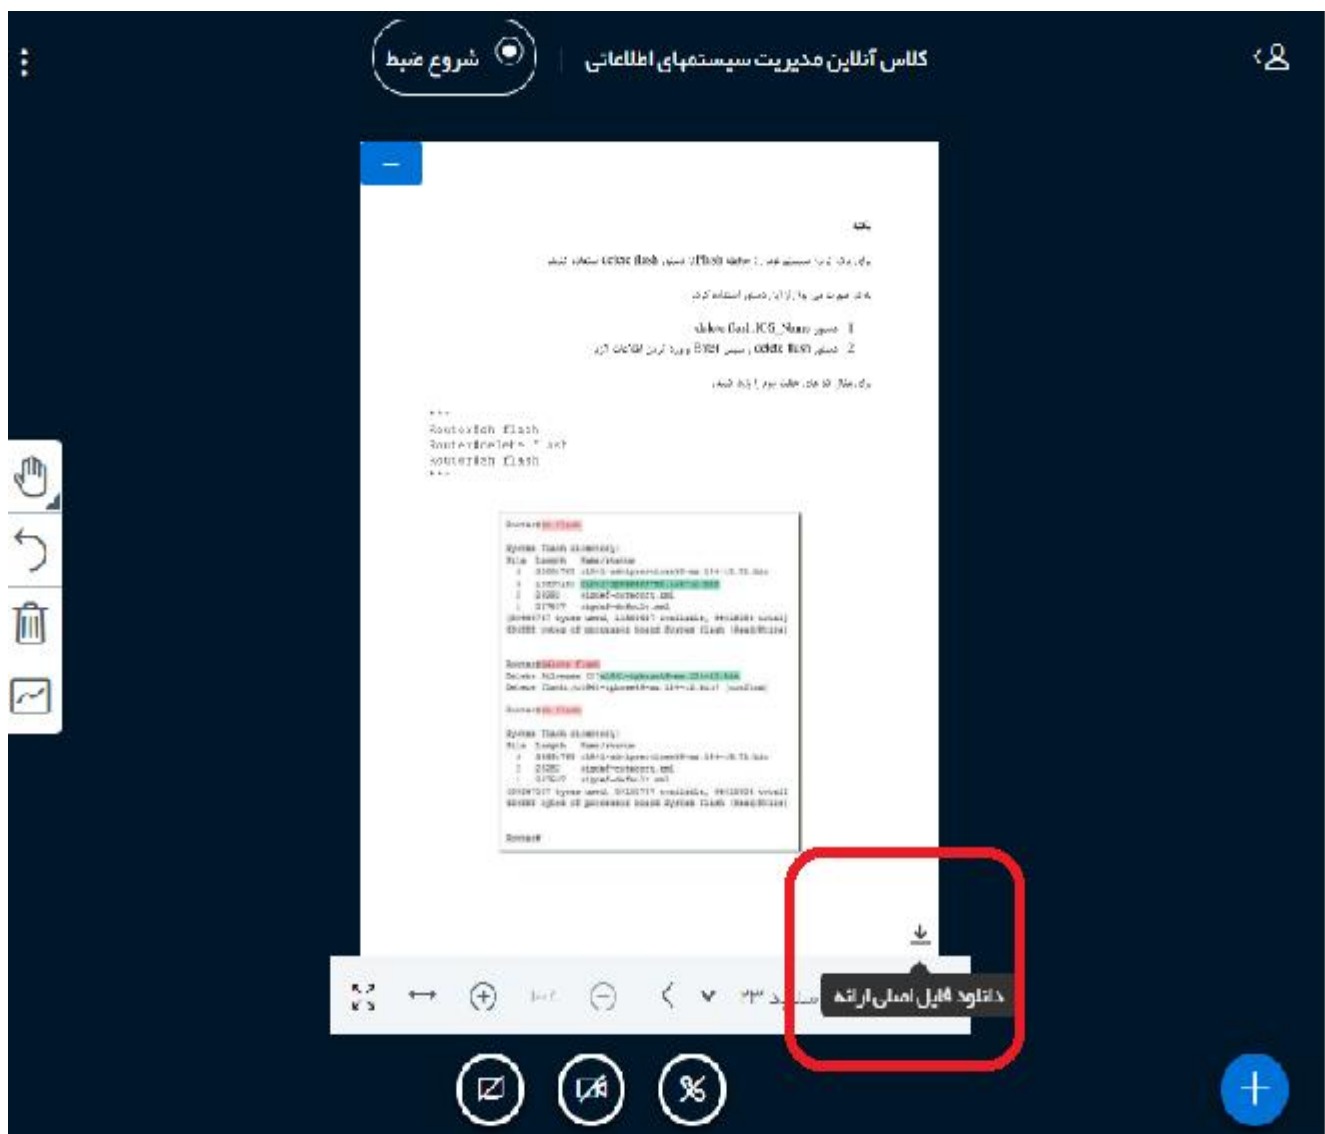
کلاس آنلاین مدیریت سیستمهای اطلاعاتی

شروع ضبط

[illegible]

برای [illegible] delete flash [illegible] Flash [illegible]

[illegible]

delete flash:IOS_Name دستور 1
دستور delete flash سپس Enter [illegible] 2

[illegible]

```
Router#sh flash
Router#delete *.txt
Router#sh flash
```

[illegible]

دانلود فایل اصلی ارائه

٢٣ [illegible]

١٠٠٪